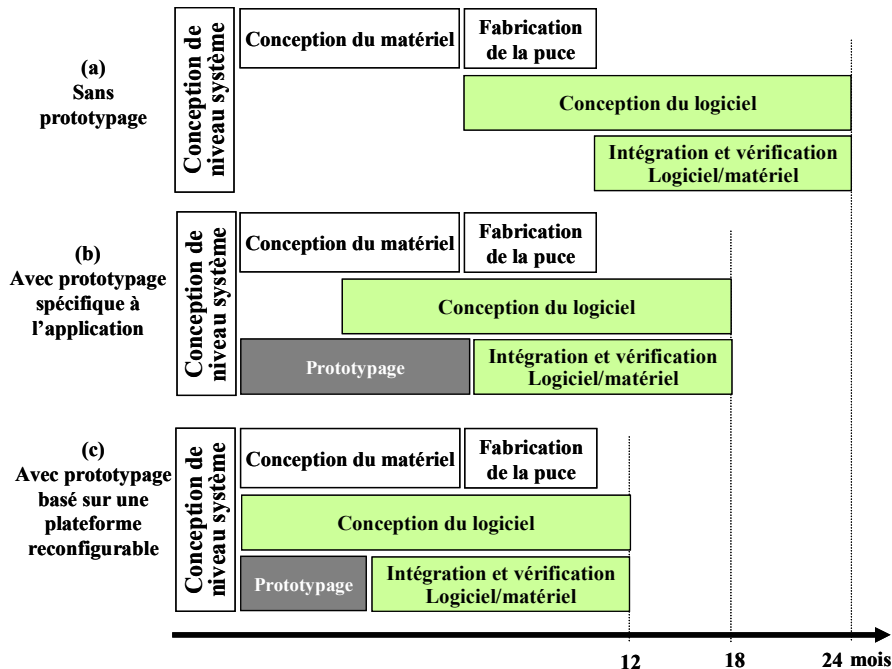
(a)
Sans prototypage

Conception de niveau système

Conception du matériel

Fabrication de la puce

Conception du logiciel

Intégration et vérification Logiciel/matériel

(b)
Avec prototypage spécifique à l'application

Conception de niveau système

Conception du matériel

Fabrication de la puce

Conception du logiciel

Prototypage

Intégration et vérification Logiciel/matériel

(c)
Avec prototypage basé sur une plateforme reconfigurable

Conception de niveau système

Conception du matériel

Fabrication de la puce

Conception du logiciel

Prototypage

Intégration et vérification Logiciel/matériel

12
18
24 mois